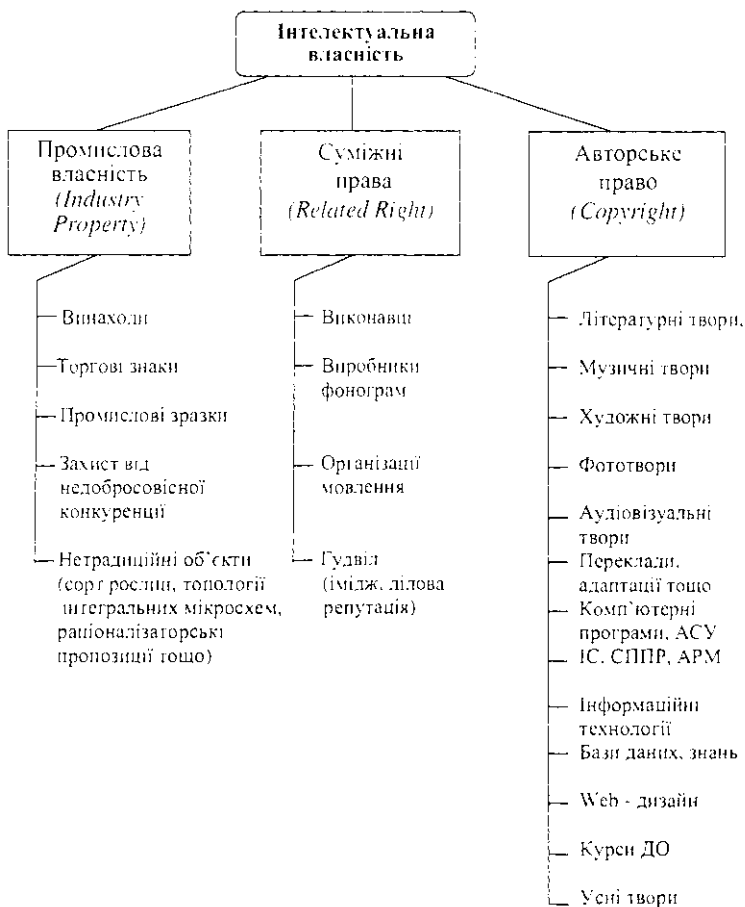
Інтелектуальна власність

Промислова власність (Industry Property)

Суміжні права (Related Right)

Авторське право (Copyright)

Винаходи

Торгові знаки

Промислові зразки

Захист від недобросовісної конкуренції

Нетрадиційні об'єкти (сорт рослин, топології інтегральних мікросхем, раціоналізаторські пропозиції тощо)

Виконавці

Виробники фонограм

Організації мовлення

Гудвіл (імідж, ділова репутація)

Літературні твори,

Музичні твори

Художні твори

Фототвори

Аудіовізуальні твори

Переклади, адаптації тощо

Комп'ютерні програми, АСУ

ІС, СППР, АРМ

Інформаційні технології

Бази даних, знань

Web - дизайн

Курси ДО

Усні твори